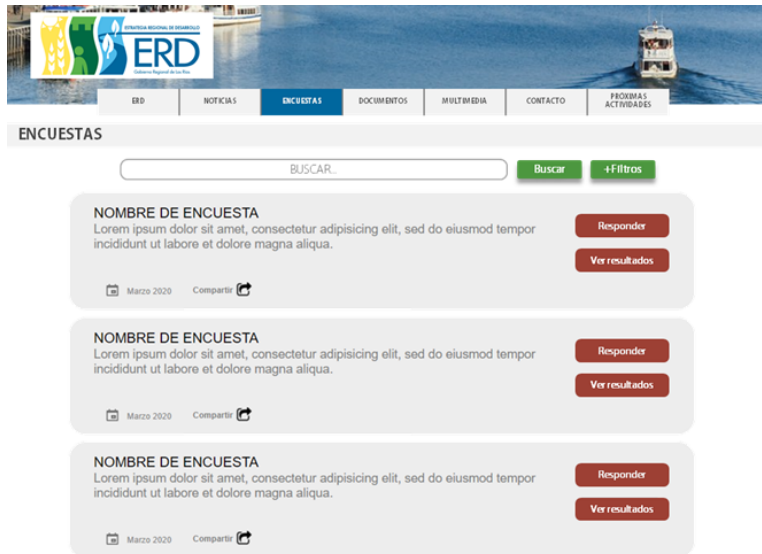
ESTRATEGIA REGIONAL DE DESARROLLO
ERD
Gobierno Regional de Los Ríos

ERD | NOTICIAS | ENCUESTAS | DOCUMENTOS | MULTIMEDIA | CONTACTO | PROXIMAS ACTIVIDADES

ENCUESTAS

BUSCAR...
Buscar
+Filtros

NOMBRE DE ENCUESTA
Lorem ipsum dolor sit amet, consectetur adipisicing elit, sed do eiusmod tempor incididunt ut labore et dolore magna aliqua.
Marzo 2020
Compartir
Responder
Ver resultados

NOMBRE DE ENCUESTA
Lorem ipsum dolor sit amet, consectetur adipisicing elit, sed do eiusmod tempor incididunt ut labore et dolore magna aliqua.
Marzo 2020
Compartir
Responder
Ver resultados

NOMBRE DE ENCUESTA
Lorem ipsum dolor sit amet, consectetur adipisicing elit, sed do eiusmod tempor incididunt ut labore et dolore magna aliqua.
Marzo 2020
Compartir
Responder
Ver resultados